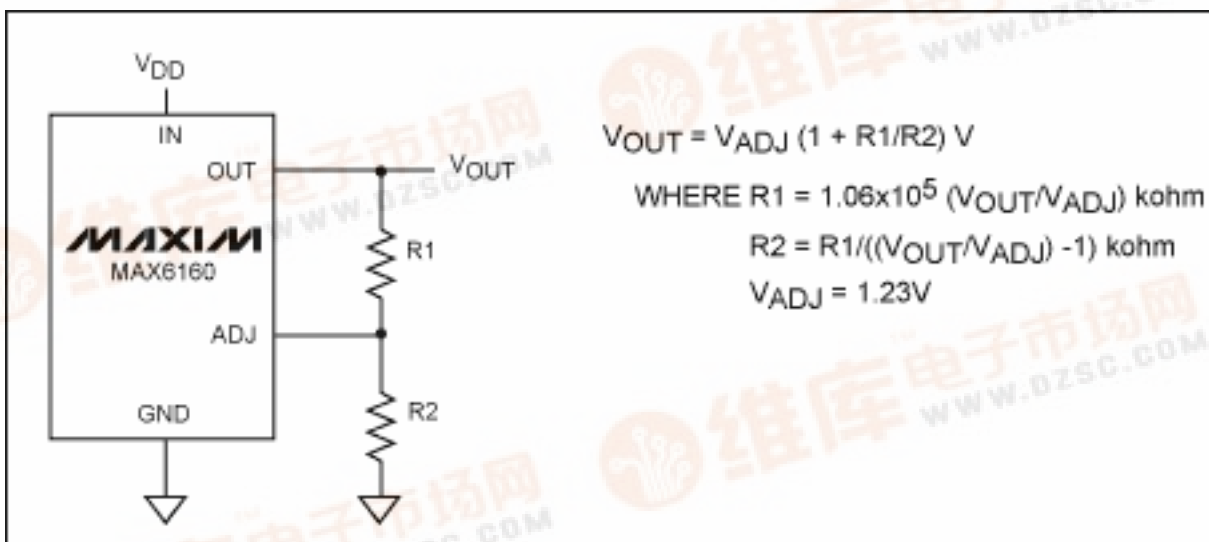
$V_{DD}$

IN

OUT

$V_{OUT}$

MAXIM

MAX6160

R1

ADJ

R2

GND

$V_{OUT} = V_{ADJ} (1 + R1/R2)$ V

WHERE $R1 = 1.06x10^5 (V_{OUT}/V_{ADJ})$ kohm

$R2 = R1/((V_{OUT}/V_{ADJ}) -1)$ kohm

$V_{ADJ} = 1.23V$

维库电子市场网 WWW.DZSC.COM